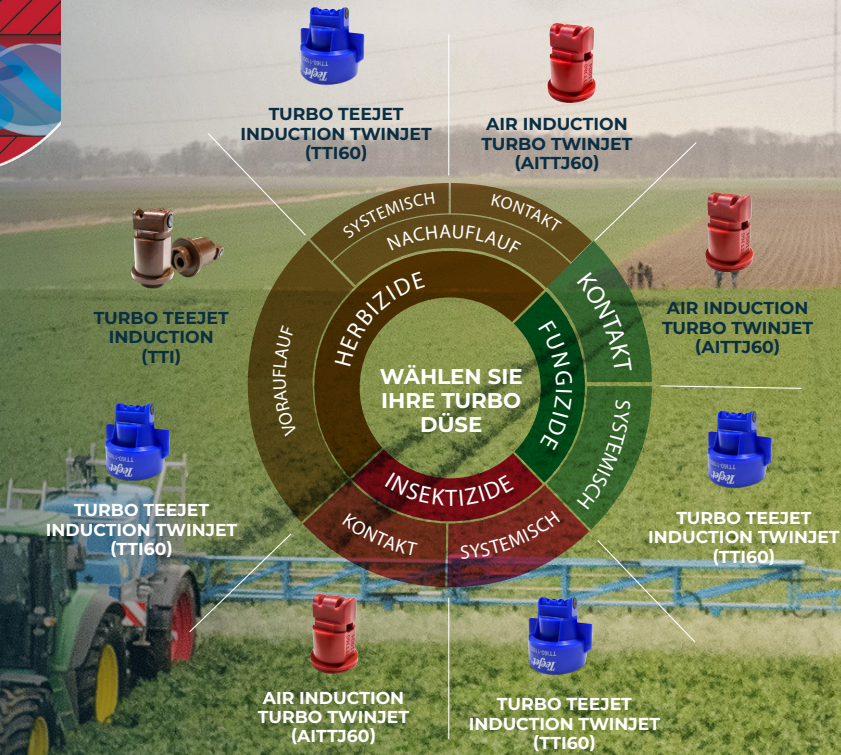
TURBO TEEJET INDUCTION TWINJET (TTI60)

AIR INDUCTION TURBO TWINJET (AITTJ60)

TURBO TEEJET INDUCTION (TTI)

AIR INDUCTION TURBO TWINJET (AITTJ60)

SYSTEMISCH
KONTAKT
NACHAUFLAUF
HERBIZIDE
VORAUFLAUF
KONTAKT
FUNGIZIDE
SYSTEMISCH
INSEKTIZIDE
KONTAKT
SYSTEMISCH

WÄHLEN SIE IHRE TURBO DÜSE

TURBO TEEJET INDUCTION TWINJET (TTI60)

TURBO TEEJET INDUCTION TWINJET (TTI60)

AIR INDUCTION TURBO TWINJET (AITTJ60)

TURBO TEEJET INDUCTION TWINJET (TTI60)